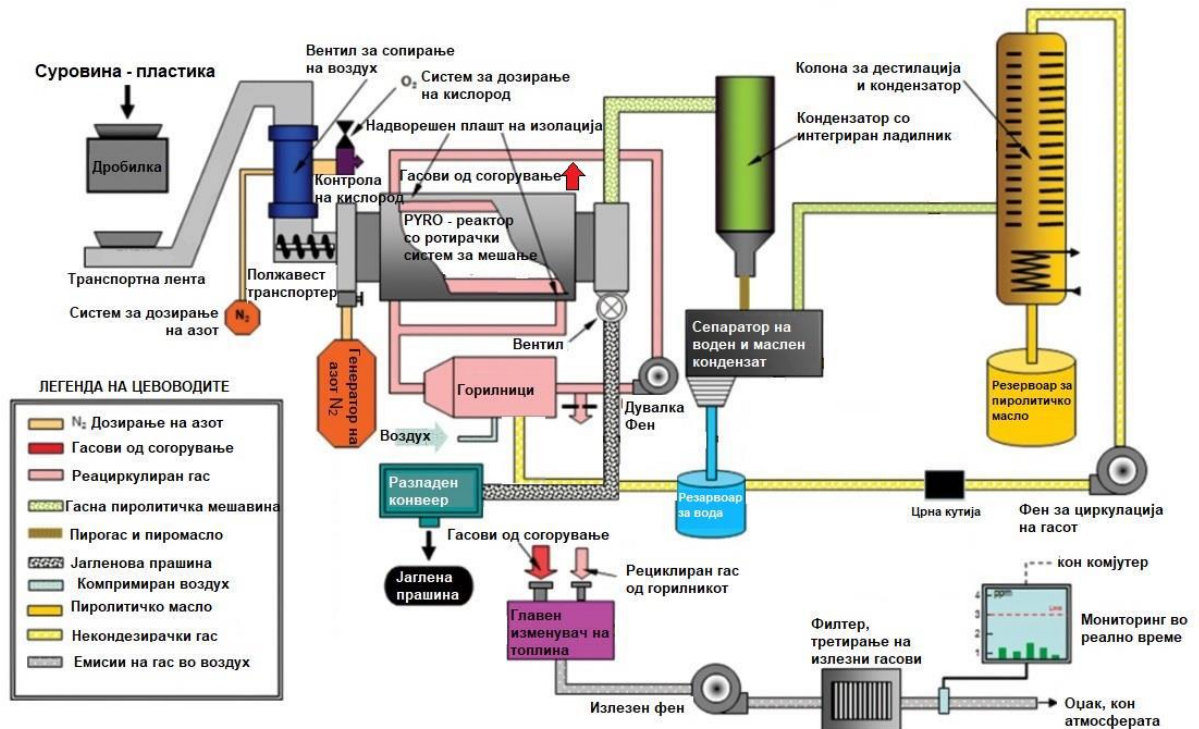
Суровина - пластика

Дробилка

Транспортна лента

Вентил за сопирање на воздух

$O_2$ Систем за дозирање на кислород

Надворешен плашт на изолација

Гасови од согорување

Контрола на кислород

PYRO - реактор со ротирачки систем за мешање

Полжавест транспортер

Систем за дозирање на азот

$N_2$

Генератор на азот $N_2$

Вентил

Горилници

Дувалка Фен

Воздух

Разладен конвеер

Јаглена прашина

Гасови од согорување

Рециклиран гас од горилникот

Главен изменувач на топлина

Излезен фен

Колона за дестилација и кондензатор

Кондензатор со интегриран ладилник

Сепаратор на воден и маслен кондензат

Резервоар за вода

Резервоар за пиролитичко масло

Црна кутија

Фен за циркулација на гасот

кон комјутер

ppm

4

3

2

1

Limit

Мониторинг во реално време

Филтер, третирање на излезни гасови

Оџак, кон атмосферата

ЛЕГЕНДА НА ЦЕВОВОДИТЕ

$N_2$ Дозирање на азот

Гасови од согорување

Реациркулиран гас

Гасна пиролитичка мешавина

Пирогас и piromaсло

Јагленова прашина

Компримиран воздух

Пиролитичко масло

Некондезирачки гас

Емисии на гас во воздух